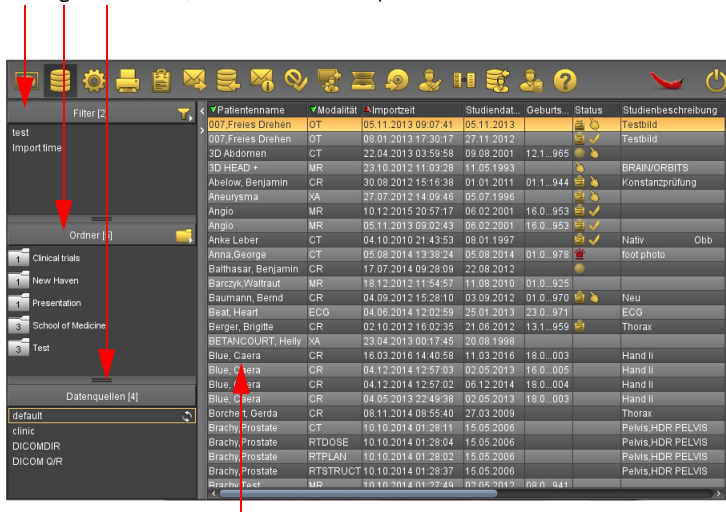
Filter [2]

test
Import time

Ordner [5]

1 Clinical trials
1 New Haven
1 Presentation
3 School of Medicine
3 Test

Datenquellen [4]

default
clinic
DICOMDIR
DICOM Q/R

| Patientenname | Modalität | Importzeit | Studiendat... | Geburts... | Status | Studienbeschreibung |
|---|---|---|---|---|---|---|
| 007,Freies Drehen | OT | 05.11.2013 09:07:41 | 05.11.2013 | | | Testbild |
| 007,Freies Drehen | OT | 08.01.2013 17:30:17 | 27.11.2012 | | | Testbild |
| 3D Abdomen | CT | 22.04.2013 03:59:58 | 09.08.2001 | 12.1...965 | | |
| 3D HEAD + | MR | 23.10.2012 11:03:28 | 11.05.1993 | | | BRAIN/ORBITS |
| Abelow, Benjamin | CR | 30.08.2012 15:16:38 | 01.01.2011 | 01.1...944 | | Konstanzprüfung |
| Aneurysma | XA | 27.07.2012 14:09:46 | 05.07.1996 | | | |
| Angio | MR | 10.12.2015 20:57:17 | 06.02.2001 | 16.0...953 | | |
| Angio | MR | 05.11.2013 09:02:43 | 06.02.2001 | 16.0...953 | | |
| Anke Leber | CT | 04.10.2010 21:43:53 | 08.01.1997 | | | Nativ Obb |
| Anna,George | CT | 05.08.2014 13:38:24 | 05.08.2014 | 01.0...978 | | foot photo |
| Balthasar, Benjamin | CR | 17.07.2014 09:28:09 | 22.08.2012 | | | |
| Barczyk,Waltraut | MR | 18.12.2012 11:54:57 | 11.08.2010 | 01.0...925 | | |
| Baumann, Bernd | CR | 04.09.2012 15:28:10 | 03.09.2012 | 01.0...970 | | Neu |
| Beat, Heart | ECG | 04.06.2014 12:02:59 | 25.01.2013 | 23.0...971 | | ECG |
| Berger, Brigitte | CR | 02.10.2012 16:02:35 | 21.06.2012 | 13.1...959 | | Thorax |
| BETANCOURT, Helly | XA | 23.04.2013 00:17:45 | 20.08.1998 | | | |
| Blue, Caera | CR | 16.03.2016 14:40:58 | 11.03.2016 | 18.0...003 | | Hand li |
| Blue, Caera | CR | 04.12.2014 12:57:03 | 02.05.2013 | 16.0...005 | | Hand li |
| Blue, Caera | CR | 04.12.2014 12:57:02 | 06.12.2014 | 18.0...004 | | Hand li |
| Blue, Caera | CR | 04.05.2013 22:49:38 | 02.05.2013 | 18.0...003 | | Hand li |
| Borchert, Gerda | CR | 08.11.2014 08:55:40 | 27.03.2009 | | | Thorax |
| Brachy,Prostate | CT | 10.10.2014 01:28:11 | 15.05.2006 | | | Pelvis,HDR PELVIS |
| Brachy,Prostate | RTDOSE | 10.10.2014 01:28:04 | 15.05.2006 | | | Pelvis,HDR PELVIS |
| Brachy,Prostate | RTPLAN | 10.10.2014 01:28:02 | 15.05.2006 | | | Pelvis,HDR PELVIS |
| Brachy,Prostate | RTSTRUCT | 10.10.2014 01:28:37 | 15.05.2006 | | | Pelvis,HDR PELVIS |
| Brachy,Test | MR | 10.10.2014 01:27:49 | 02.05.2012 | 08.0...941 | | |